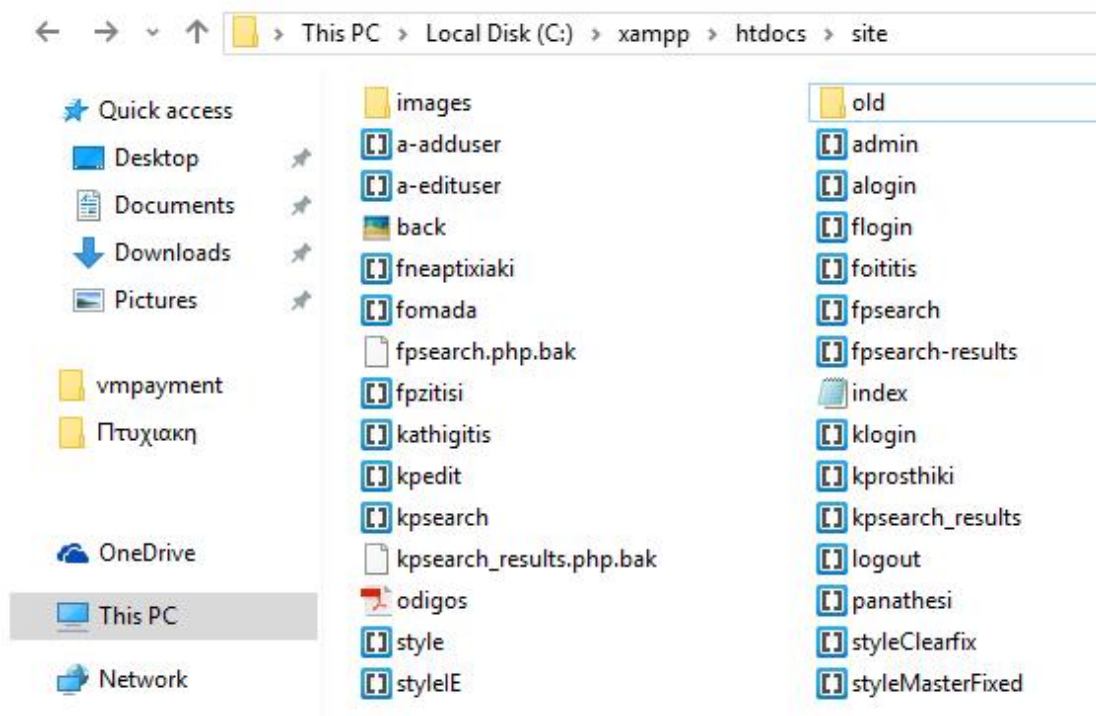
> This PC > Local Disk (C:) > xampp > htdocs > site

Quick access
Desktop
Documents
Downloads
Pictures

vmpayment
Πτυχιακη

OneDrive
This PC
Network

images
a-adduser
a-edituser
back
fneaptixiaki
fomada
fpsearch.php.bak
fpzitisi
kathigitis
kpedit
kpsearch
kpsearch_results.php.bak
odigos
style
styleIE

old
admin
alogin
flogin
foititis
fpsearch
fpsearch-results
index
klogin
kprosthiki
kpsearch_results
logout
panathesi
styleClearfix
styleMasterFixed